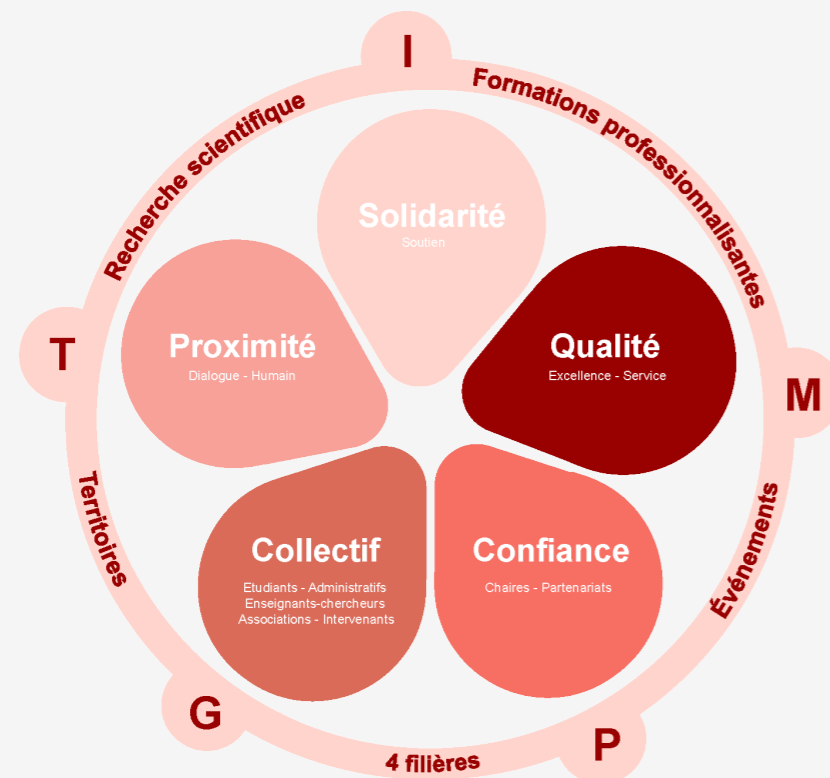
I

Formations professionnalisantes

M

Événements

P

4 filières

G

Territoires

T

Recherche scientifique

Solidarité
Soutien

Qualité
Excellence - Service

Confiance
Chaires - Partenariats

Collectif
Etudiants - Administratifs
Enseignants-chercheurs
Associations - Intervenants

Proximité
Dialogue - Humain